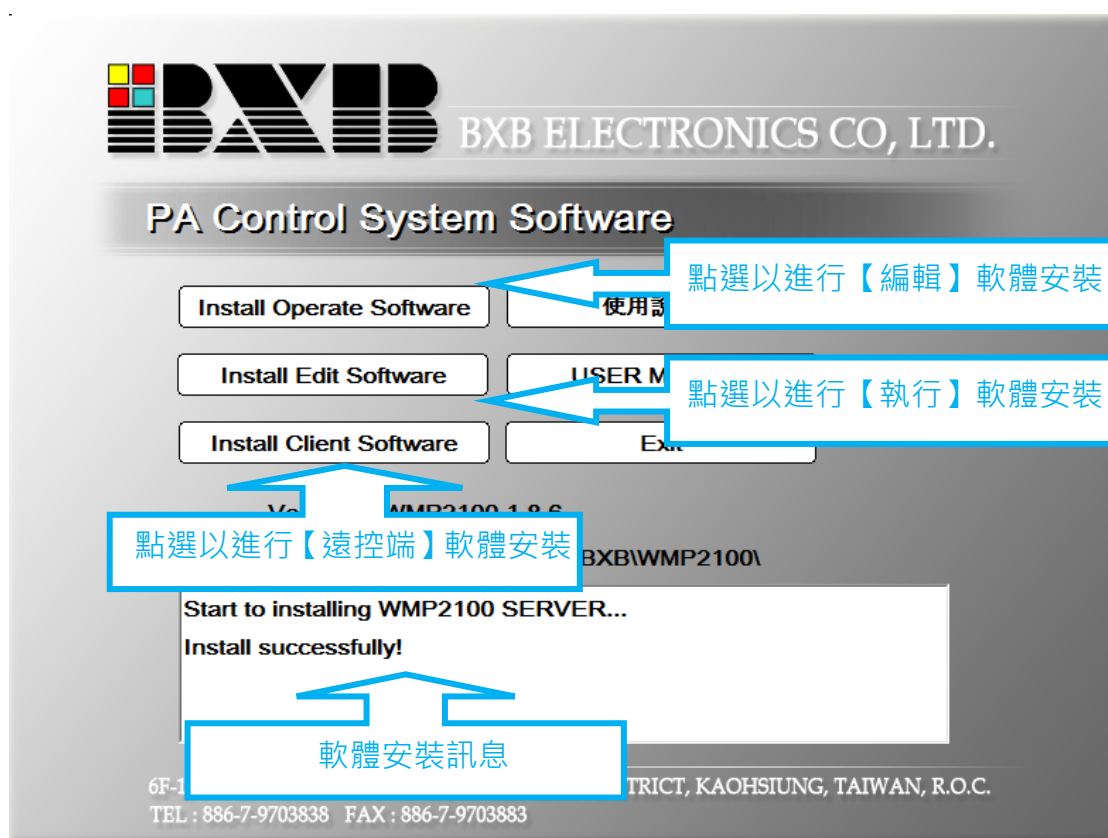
BXB

BXB ELECTRONICS CO, LTD.

PA Control System Software

點選以進行【編輯】軟體安裝

Install Operate Software

使用該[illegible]

Install Edit Software

USER M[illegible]

點選以進行【執行】軟體安裝

Install Client Software

Exit

Ve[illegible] WMP2100 1.8.6

點選以進行【遠控端】軟體安裝

BXB\WMP2100\

Start to installing WMP2100 SERVER...

Install successfully!

軟體安裝訊息

6F-1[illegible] TRICT, KAOHSIUNG, TAIWAN, R.O.C.

TEL : 886-7-9703838 FAX : 886-7-9703883